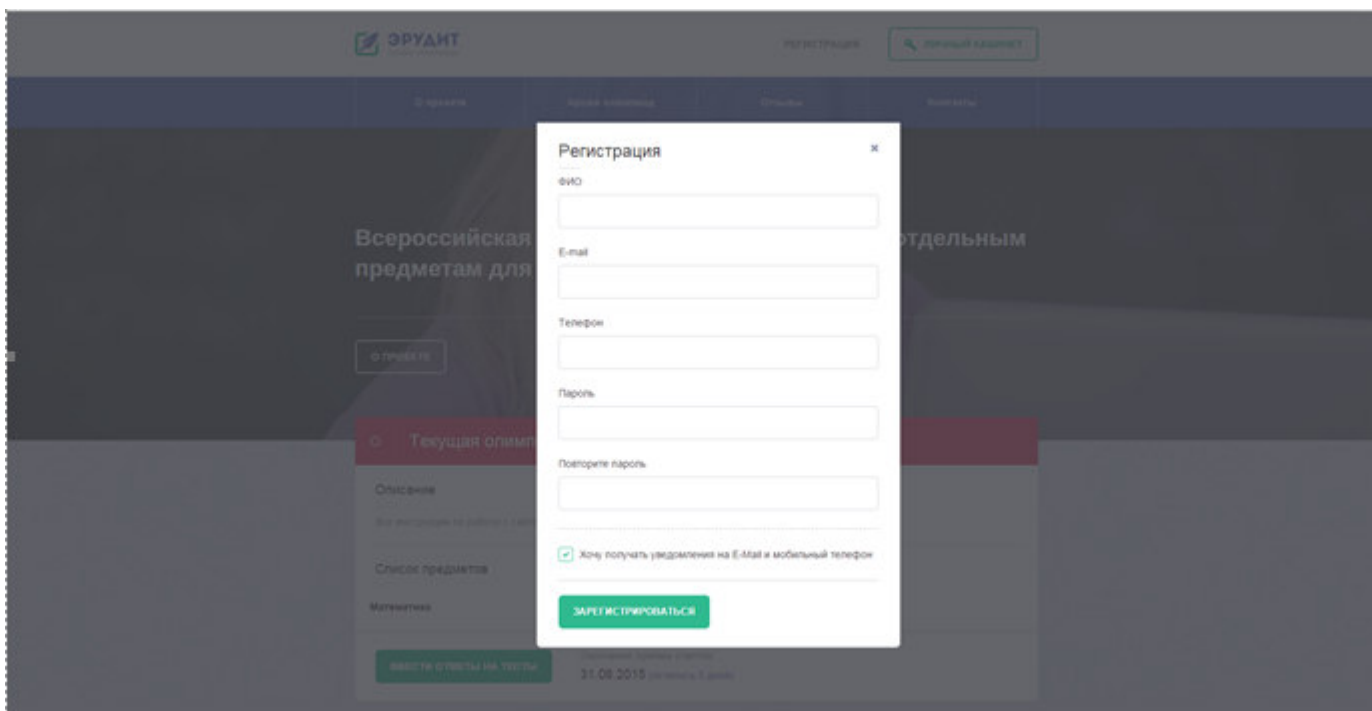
ЭРУДИТ

РЕГИСТРАЦИЯ

ЛИЧНЫЙ КАБИНЕТ

О проекте

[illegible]

Отзывы

Контакты

Всероссийская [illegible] отдельным предметам для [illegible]

О ПРОЕКТЕ

Текущая олимп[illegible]

Описание

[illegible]

Список предметов

Математика

ВВЕСТИ ОТВЕТЫ НА ТЕСТЫ

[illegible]

31.08.2015 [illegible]

Регистрация

×

ФИО

E-mail

Телефон

Пароль

Повторите пароль

Хочу получать уведомления на E-Mail и мобильный телефон

ЗАРЕГИСТРИРОВАТЬСЯ